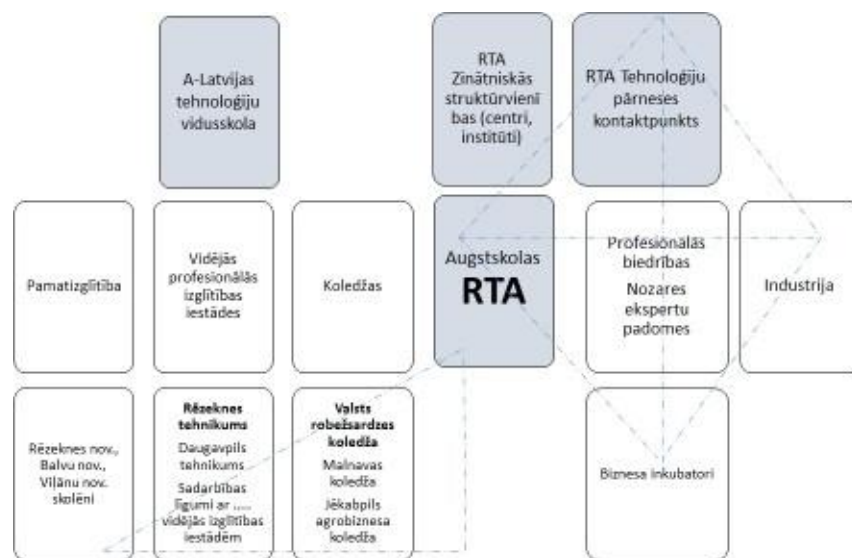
A-Latvijas tehnoloģiju vidusskola

RTA Zinātniskās struktūrvienī bas (centri, institūti)

RTA Tehnoloģiju pārneses kontaktpunkts

Pamatizglītība

Vidējās profesionālās izglītības iestādes

Koledžas

Augstskolas RTA

Profesionālās biedrības Nozares ekspertu padomes

Industrija

Rēzeknes nov., Balvu nov., Viļānu nov. skolēni

**Rēzeknes tehnikums**
Daugavpils tehnikums
Sadarbības līgumi ar ..... vidējās izglītības iestādēm

**Valsts robežsardzes koledža**
Malnavas koledža
Jēkabpils agrobiznesa koledža

Biznesa inkubatori